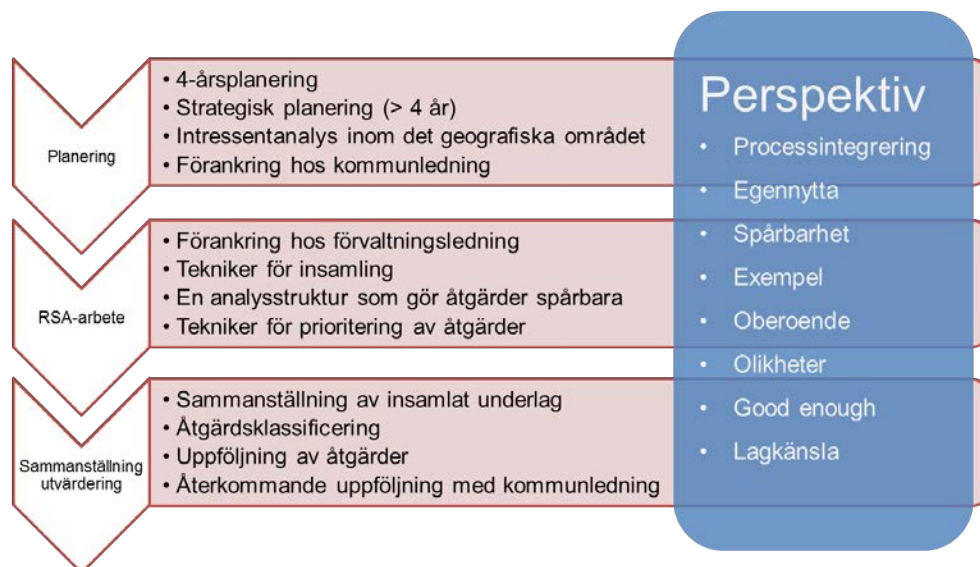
Planering

• 4-årsplanering
• Strategisk planering (> 4 år)
• Intressentanalys inom det geografiska området
• Förankring hos kommunledning

RSA-arbete

• Förankring hos förvaltningsledning
• Tekniker för insamling
• En analysstruktur som gör åtgärder spårbara
• Tekniker för prioritering av åtgärder

Sammanställning utvärdering

• Sammanställning av insamlat underlag
• Åtgärdsklassificering
• Uppföljning av åtgärder
• Återkommande uppföljning med kommunledning

Perspektiv

• Processintegrering
• Egennytta
• Spårbarhet
• Exempel
• Oberoende
• Olikheter
• Good enough
• Lagkänsla